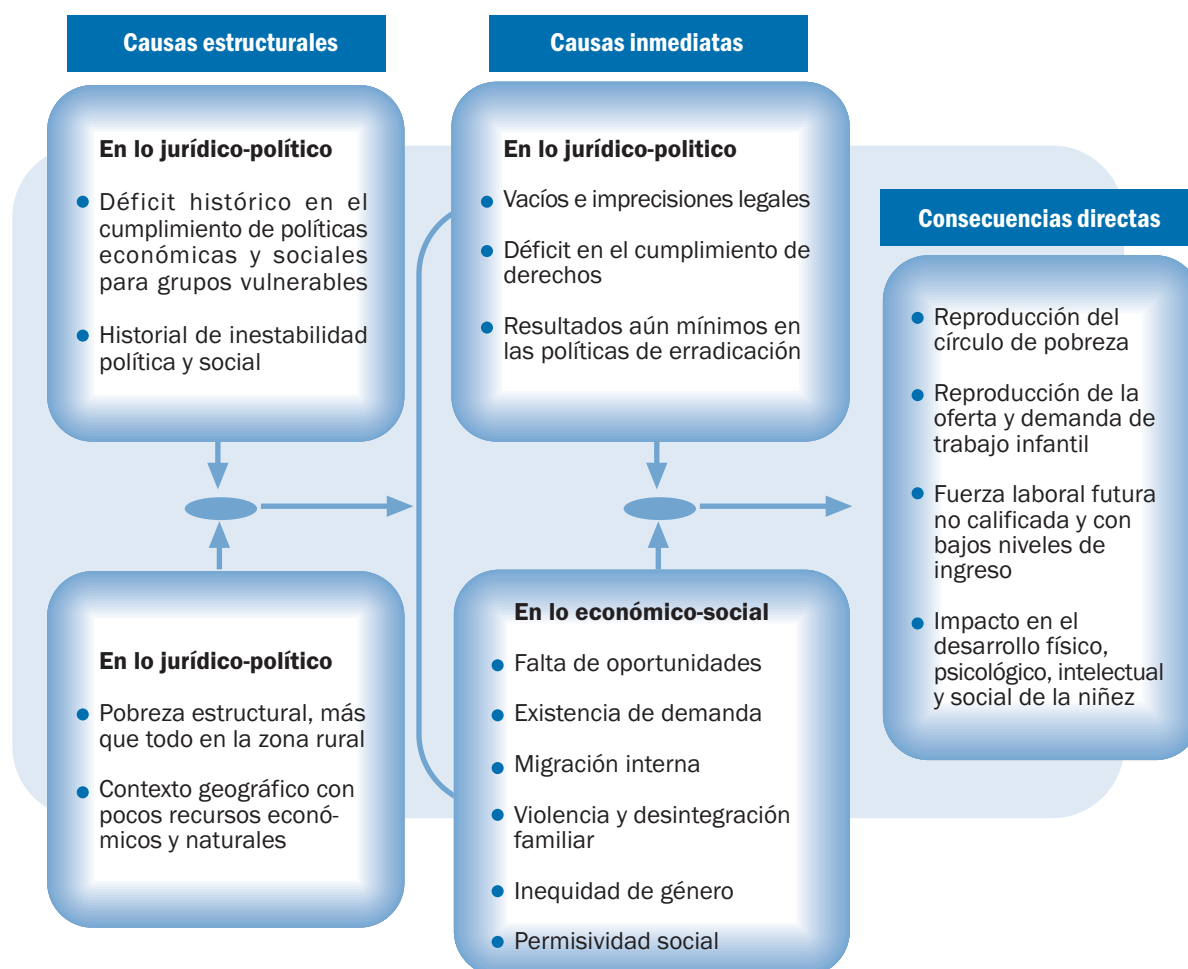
Causas estructurales

En lo jurídico-político

Déficit histórico en el cumplimiento de políticas económicas y sociales para grupos vulnerables

Historial de inestabilidad política y social

En lo jurídico-político

Pobreza estructural, más que todo en la zona rural

Contexto geográfico con pocos recursos económicos y naturales

Causas inmediatas

En lo jurídico-politico

Vacíos e imprecisiones legales

Déficit en el cumplimiento de derechos

Resultados aún mínimos en las políticas de erradicación

En lo económico-social

Falta de oportunidades

Existencia de demanda

Migración interna

Violencia y desintegración familiar

Inequidad de género

Permisividad social

Consecuencias directas

Reproducción del círculo de pobreza

Reproducción de la oferta y demanda de trabajo infantil

Fuerza laboral futura no calificada y con bajos niveles de ingreso

Impacto en el desarrollo físico, psicológico, intelectual y social de la niñez